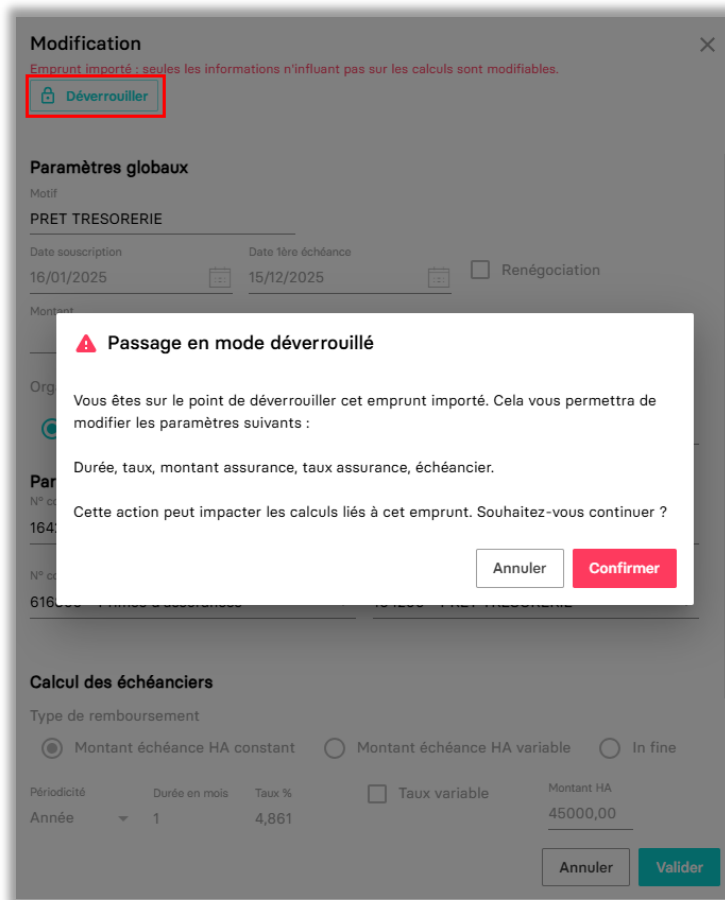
Modification

Emprunt importé : seules les informations n'influant pas sur les calculs sont modifiables.

Déverrouiller

Paramètres globaux

Motif
PRET TRESORERIE

Date souscription
16/01/2025

Date 1ère échéance
15/12/2025

Renégociation

Montant

Org

Par
N° c
164

N° c
616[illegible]

Passage en mode déverrouillé

Vous êtes sur le point de déverrouiller cet emprunt importé. Cela vous permettra de modifier les paramètres suivants :

Durée, taux, montant assurance, taux assurance, échéancier.

Cette action peut impacter les calculs liés à cet emprunt. Souhaitez-vous continuer ?

Annuler
Confirmer

Calcul des échéanciers

Type de remboursement

Montant échéance HA constant
Montant échéance HA variable
In fine

Périodicité
Année

Durée en mois
1

Taux %
4,861

Taux variable

Montant HA
45000,00

Annuler
Valider